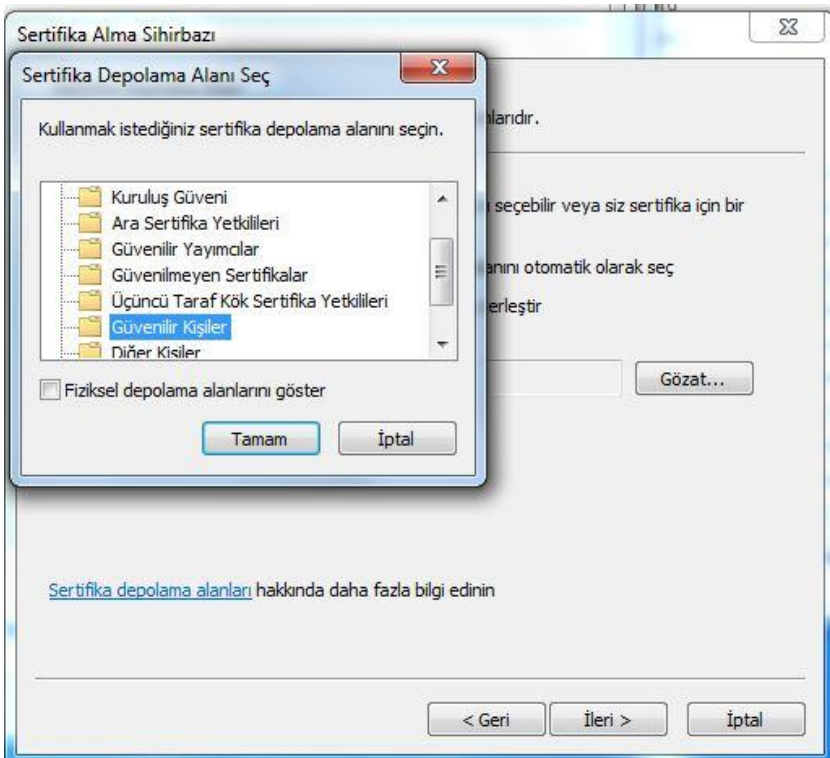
Sertifika Alma Sihirbazı

Sertifika Depolama Alanı Seç

Kullanmak istediğiniz sertifika depolama alanını seçin.

Kuruluş Güveni
Ara Sertifika Yetkilileri
Güvenilir Yayımcılar
Güvenilmeyen Sertifikalar
Üçüncü Taraf Kök Sertifika Yetkilileri
Güvenilir Kişiler
Diğer Kişiler

Fiziksel depolama alanlarını göster

Tamam
İptal

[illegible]alarıdır.

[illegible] seçebilir veya siz sertifika için bir

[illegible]anını otomatik olarak seç

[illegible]erleştir

Gözat...

Sertifika depolama alanları hakkında daha fazla bilgi edinin

< Geri
İleri >
İptal